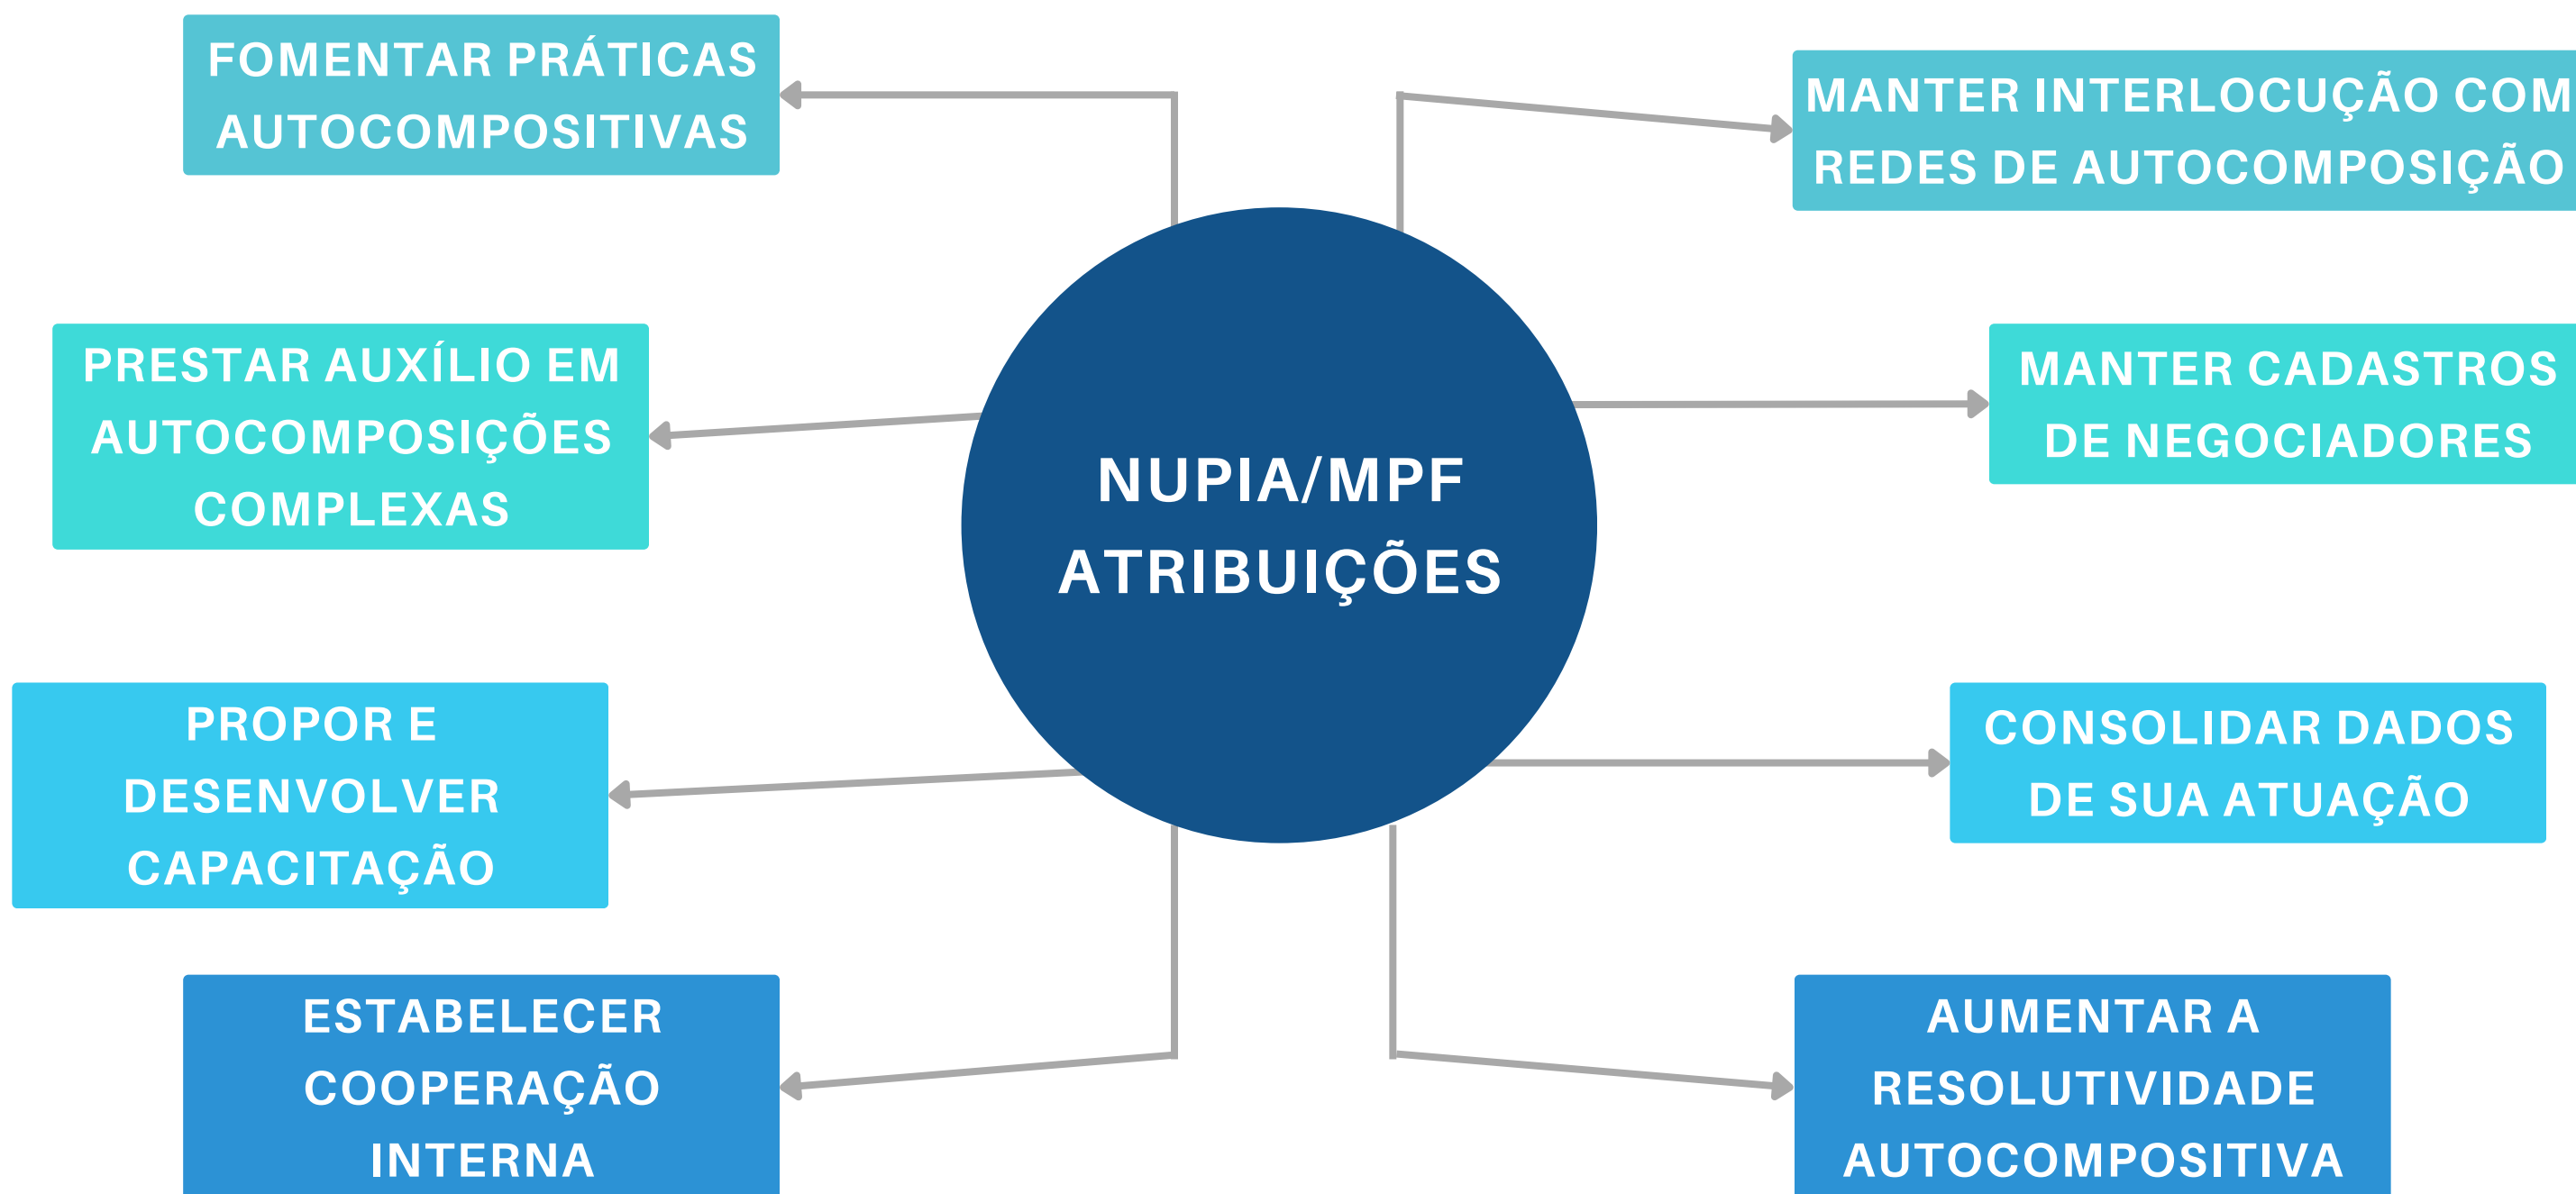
NUPIA/MPF ATRIBUIÇÕES

FOMENTAR PRÁTICAS AUTOCOMPOSITIVAS

MANTER INTERLOCUÇÃO COM REDES DE AUTOCOMPOSIÇÃO

PRESTAR AUXÍLIO EM AUTOCOMPOSIÇÕES COMPLEXAS

MANTER CADASTROS DE NEGOCIADORES

PROPOR E DESENVOLVER CAPACITAÇÃO

CONSOLIDAR DADOS DE SUA ATUAÇÃO

ESTABELECER COOPERAÇÃO INTERNA

AUMENTAR A RESOLUTIVIDADE AUTOCOMPOSITIVA